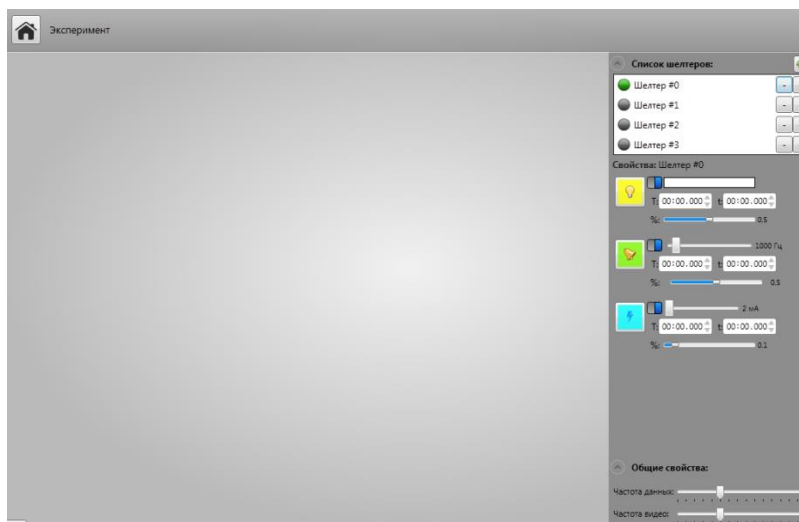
Эксперимент

Список шелтеров:

Шелтер #0
Шелтер #1
Шелтер #2
Шелтер #3

Свойства: Шелтер #0

T: 00:00.000 t: 00:00.000
%: 0.5

1000 Гц
T: 00:00.000 t: 00:00.000
%: 0.5

2 мА
T: 00:00.000 t: 00:00.000
%: 0.1

Общие свойства:

Частота данных:
Частота видео: